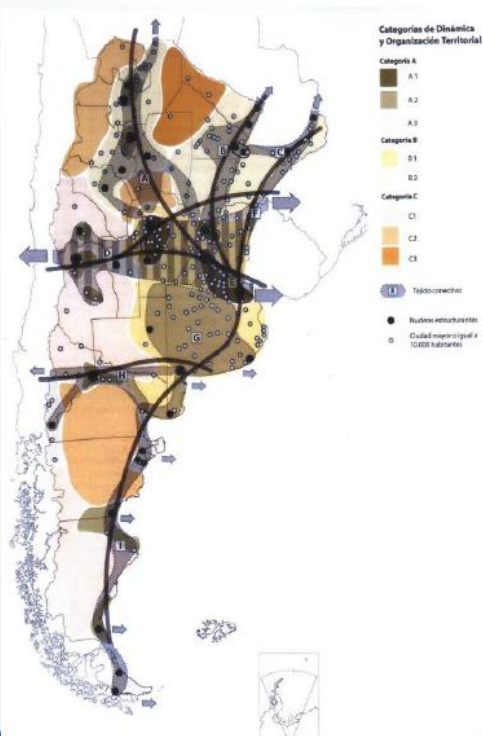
Categorías de Dinámica y Organización Territorial

Categoría A

A 1

A 2

A 3

Categoría B

B 1

B 2

Categoría C

C1

C2

C3

A Tejido conectivo

Nucleos estructurantes

Ciudad mayor o igual a 10.000 habitantes

A

B

C

D

E

F

G

H

I